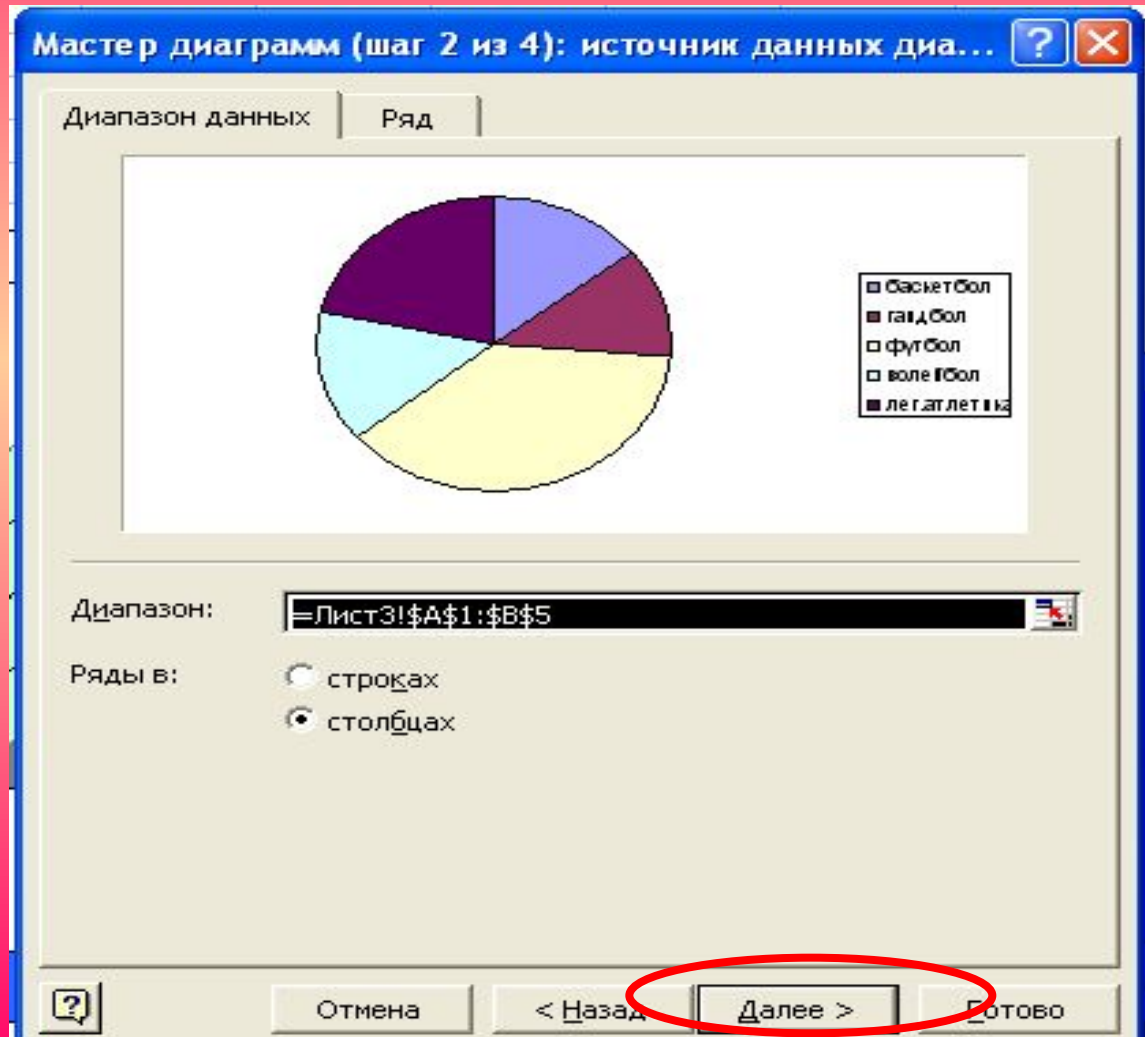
Мастер диаграмм (шаг 2 из 4): источник данных диа...

Диапазон данных
Ряд

баскетбол
гандбол
футбол
волейбол
легатлетика

Диапазон:
=Лист3!$A$1:$B$5

Ряды в:
строках
столбцах

Отмена
< Назад
Далее >
Готово